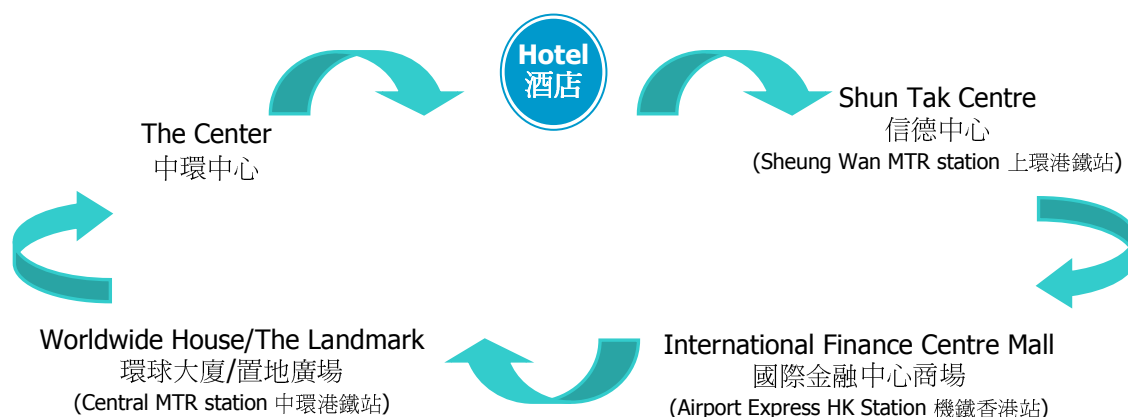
Hotel
酒店

Shun Tak Centre
信德中心
(Sheung Wan MTR station 上環港鐵站)

International Finance Centre Mall
國際金融中心商場
(Airport Express HK Station 機鐵香港站)

Worldwide House/The Landmark
環球大廈/置地廣場
(Central MTR station 中環港鐵站)

The Center
中環中心